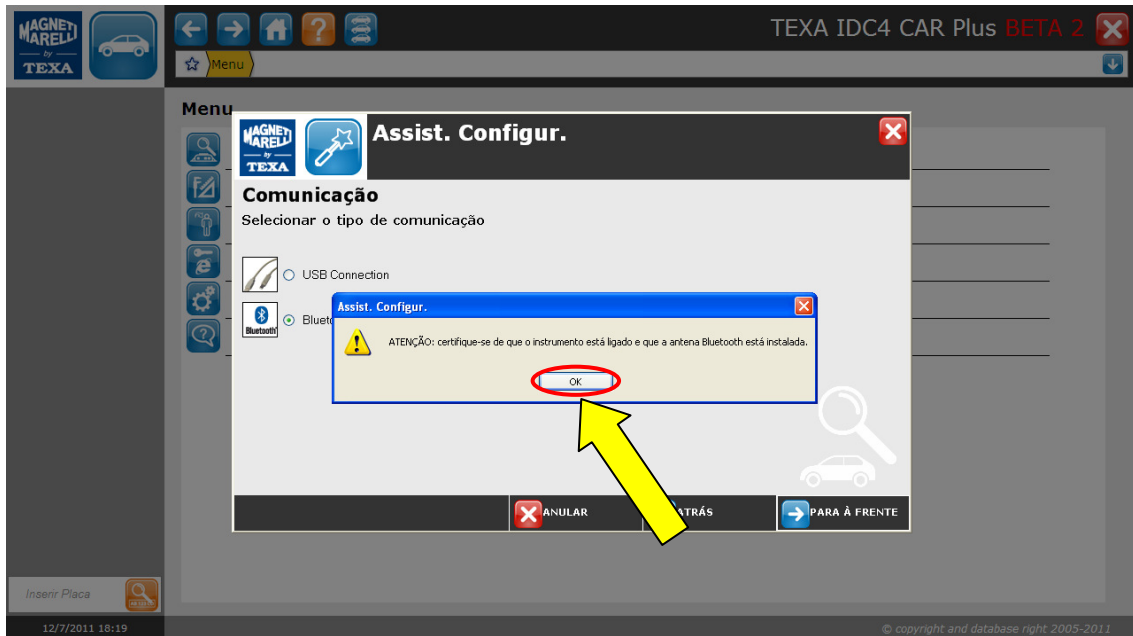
MAGNETI MARELLI by TEXA

TEXA IDC4 CAR Plus BETA 2

Menu

Menu

MAGNETI MARELLI by TEXA

Assist. Configur.

Comunicação

Selecionar o tipo de comunicação

USB Connection

Bluetooth

Blueto

Assist. Configur.

ATENÇÃO: certifique-se de que o instrumento está ligado e que a antena Bluetooth está instalada.

OK

ANULAR

ATRÁS

PARA À FRENTE

Inserir Placa

12/7/2011 18:19

© copyright and database right 2005-2011